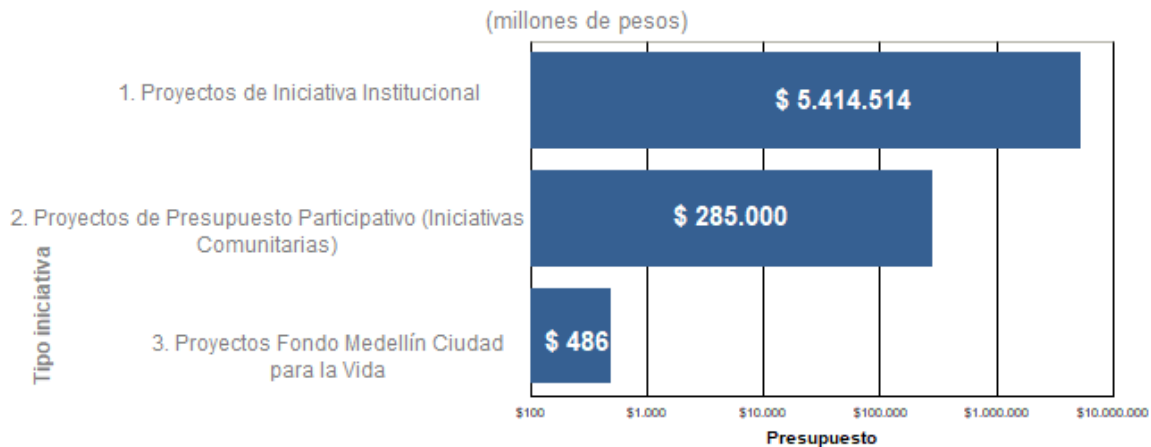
(millones de pesos)

Tipo iniciativa

1. Proyectos de Iniciativa Institucional

$ 5.414.514

2. Proyectos de Presupuesto Participativo (Iniciativas Comunitarias)

$ 285.000

3. Proyectos Fondo Medellín Ciudad para la Vida

$ 486

$100
$1.000
$10.000
$100.000
$1.000.000
$10.000.000

Presupuesto